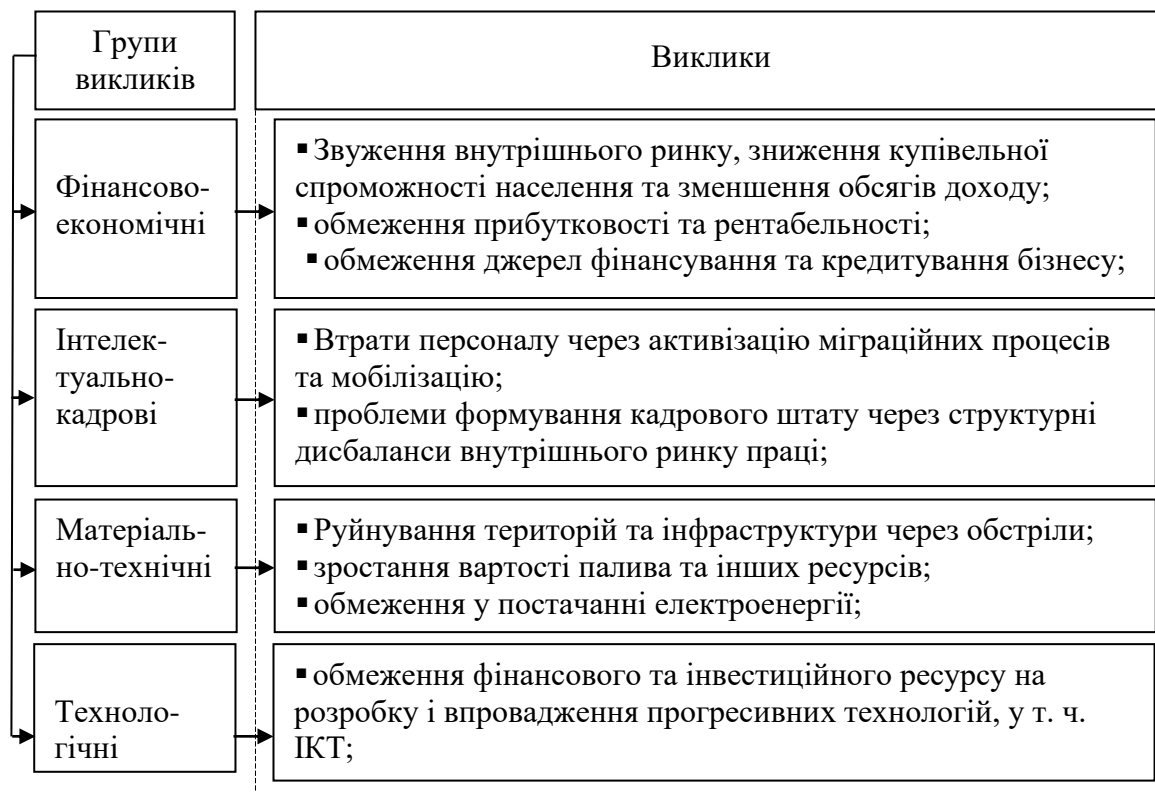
| Групи викликів | Виклики |
|---|---|
| Фінансово-економічні | ▪ Звуження внутрішнього ринку, зниження купівельної спроможності населення та зменшення обсягів доходу; ▪ обмеження прибутковості та рентабельності; ▪ обмеження джерел фінансування та кредитування бізнесу; |
| Інтелектуально-кадрові | ▪ Втрати персоналу через активізацію міграційних процесів та мобілізацію; ▪ проблеми формування кадрового штату через структурні дисбаланси внутрішнього ринку праці; |
| Матеріально-технічні | ▪ Руйнування територій та інфраструктури через обстріли; ▪ зростання вартості палива та інших ресурсів; ▪ обмеження у постачанні електроенергії; |
| Технологічні | ▪ обмеження фінансового та інвестиційного ресурсу на розробку і впровадження прогресивних технологій, у т. ч. ІКТ; |